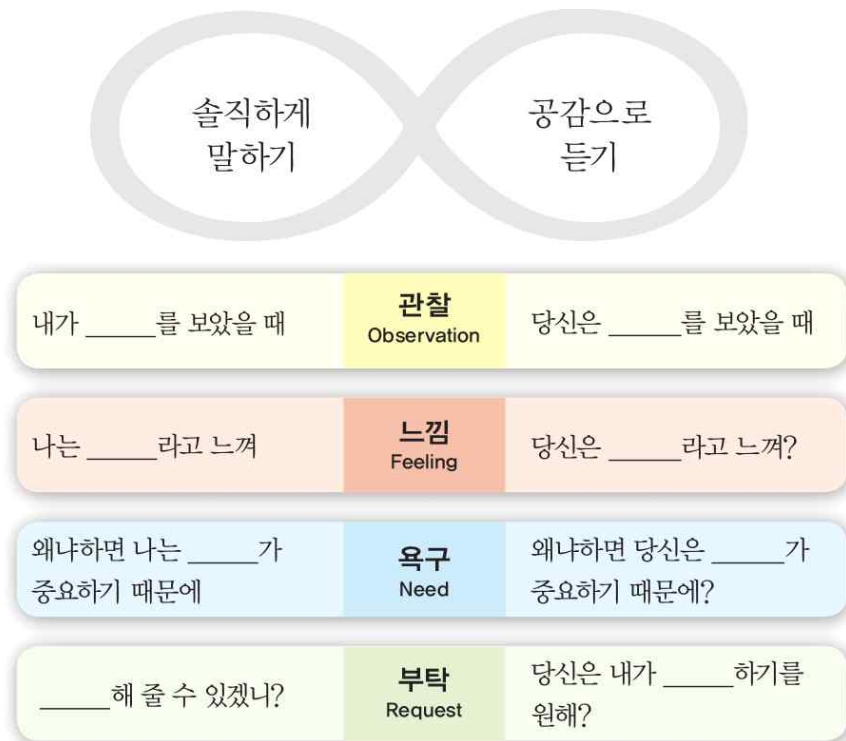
솔직하게 말하기

공감으로 듣기

| 내가 _____를 보았을 때 | 관찰 Observation | 당신은 _____를 보았을 때 |
|---|---|---|
| 나는 _____라고 느껴 | 느낌 Feeling | 당신은 _____라고 느껴? |
| 왜냐하면 나는 _____가 중요하기 때문에 | 욕구 Need | 왜냐하면 당신은 _____가 중요하기 때문에? |
| _____해 줄 수 있겠니? | 부탁 Request | 당신은 내가 _____하기를 원해? |